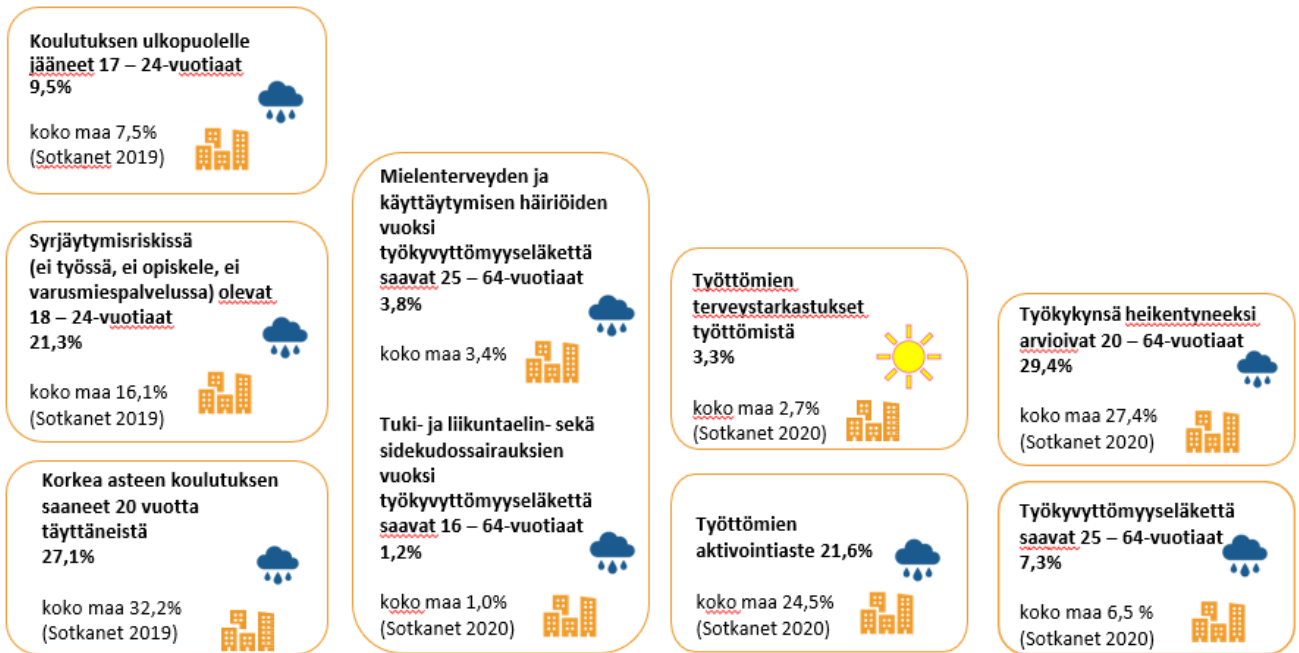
Koulutuksen ulkopuolelle jääneet 17 – 24-vuotiaat
9,5%

koko maa 7,5%
(Sotkanet 2019)

Syrjäytymisriskissä
(ei työssä, ei opiskele, ei varusmiespalvelussa) olevat 18 – 24-vuotiaat
21,3%

koko maa 16,1%
(Sotkanet 2019)

Korkea asteen koulutuksen saaneet 20 vuotta täyttäneistä
27,1%

koko maa 32,2%
(Sotkanet 2019)

Mielenterveyden ja käyttäytymisen häiriöiden vuoksi työkyvyttömyyseläkettä saavat 25 – 64-vuotiaat
3,8%

koko maa 3,4%

Tuki- ja liikuntaelin- sekä sidekudossairauksien vuoksi työkyvyttömyyseläkettä saavat 16 – 64-vuotiaat
1,2%

koko maa 1,0%
(Sotkanet 2020)

Työttömien terveystarkastukset työttömistä
3,3%

koko maa 2,7%
(Sotkanet 2020)

Työttömien aktivointiaste 21,6%

koko maa 24,5%
(Sotkanet 2020)

Työkykynsä heikentyneeksi arvioivat 20 – 64-vuotiaat
29,4%

koko maa 27,4%
(Sotkanet 2020)

Työkyvyttömyyseläkettä saavat 25 – 64-vuotiaat
7,3%

koko maa 6,5 %
(Sotkanet 2020)